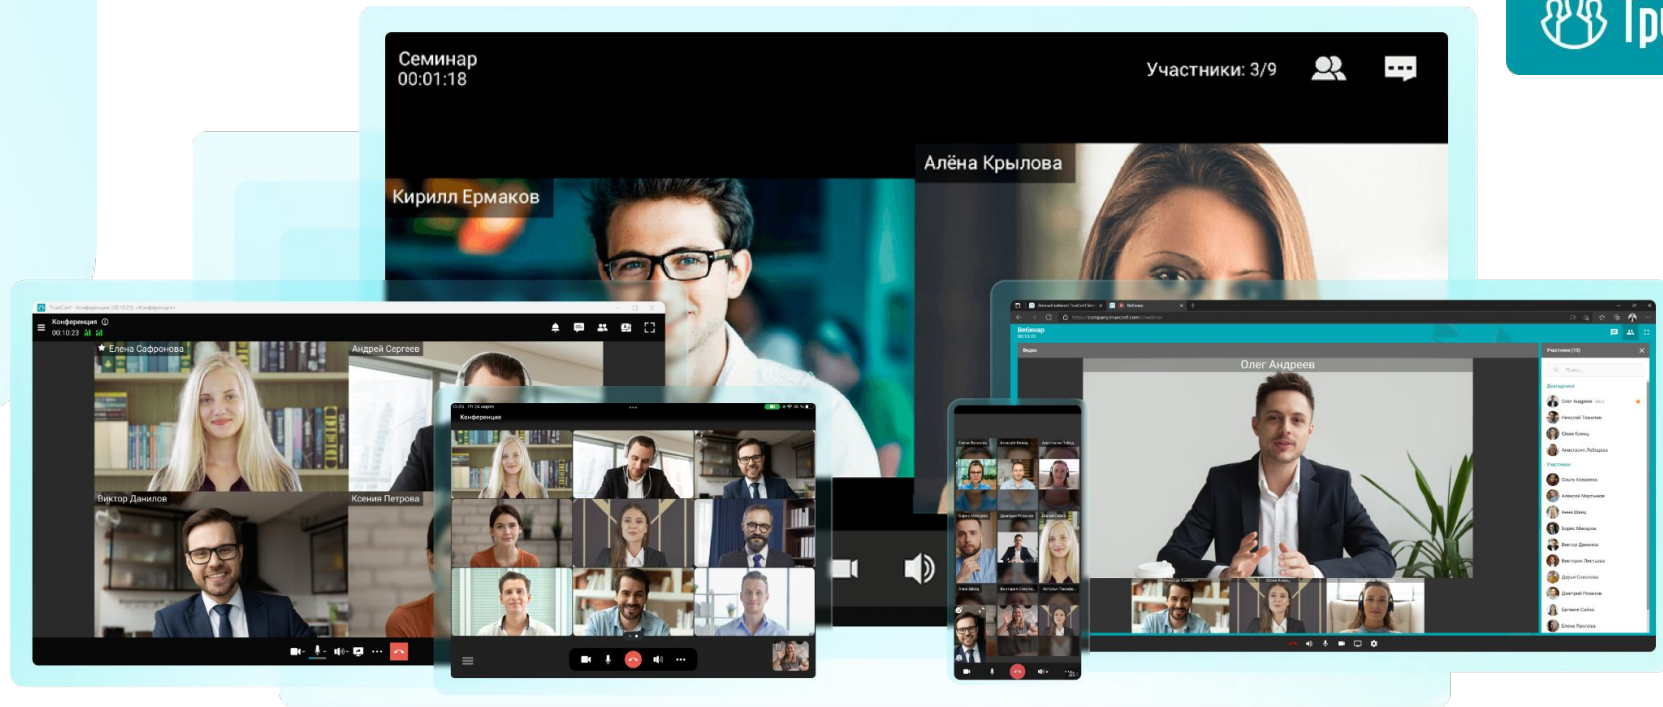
Семинар
00:01:18

Участники: 3/9

Алёна Крылова

Кирилл Ермаков

Конференция
00:10:23

Елена Сафронова

Андрей Сергеев

Виктор Данилов

Ксения Петрова

Конференция

Вебинар

Олег Андреев

Участники (15)